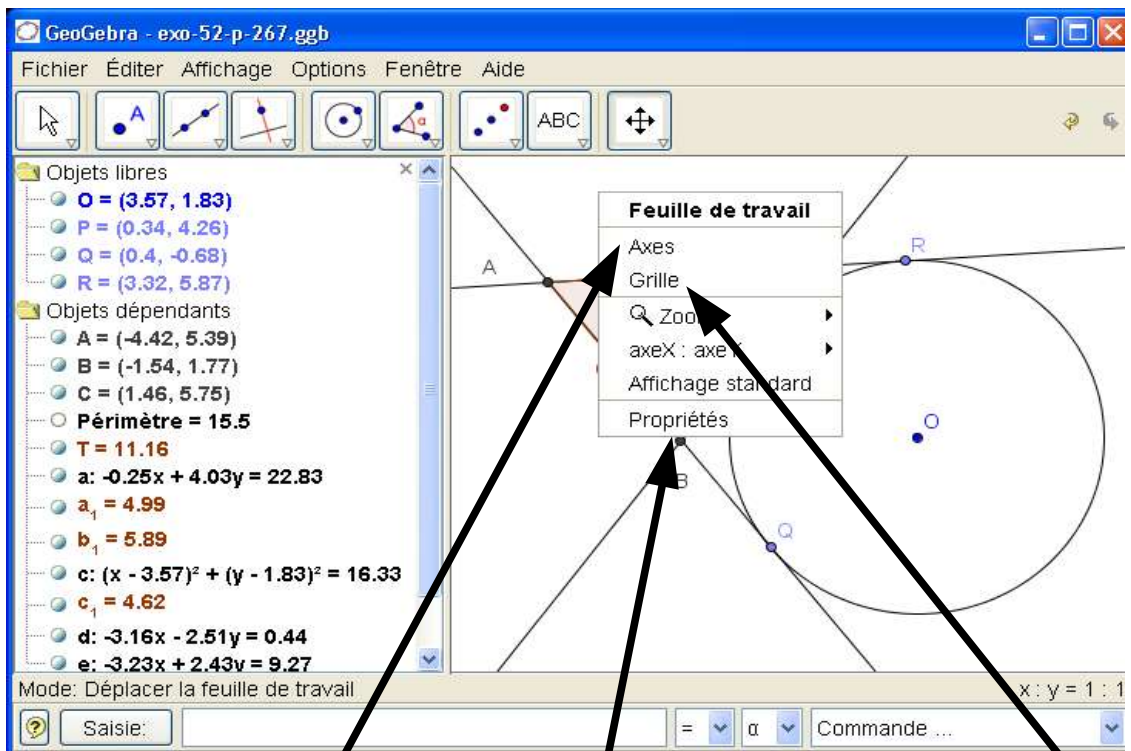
GeoGebra - exo-52-p-267.ggb

Fichier Éditer Affichage Options Fenêtre Aide

ABC

Objets libres
O = (3.57, 1.83)
P = (0.34, 4.26)
Q = (0.4, -0.68)
R = (3.32, 5.87)
Objets dépendants
A = (-4.42, 5.39)
B = (-1.54, 1.77)
C = (1.46, 5.75)
Périmètre = 15.5
T = 11.16
a: -0.25x + 4.03y = 22.83
$a_1$ = 4.99
$b_1$ = 5.89
c: $(x - 3.57)^2 + (y - 1.83)^2 = 16.33$
$c_1$ = 4.62
d: -3.16x - 2.51y = 0.44
e: -3.23x + 2.43y = 9.27

Feuille de travail
Axes
Grille
Zoo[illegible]
axeX : axe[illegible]
Affichage sta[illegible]dard
Propriétés

A
R
O
B
Q

Mode: Déplacer la feuille de travail
x : y = 1 : 1

Saisie:
=
α
Commande ...